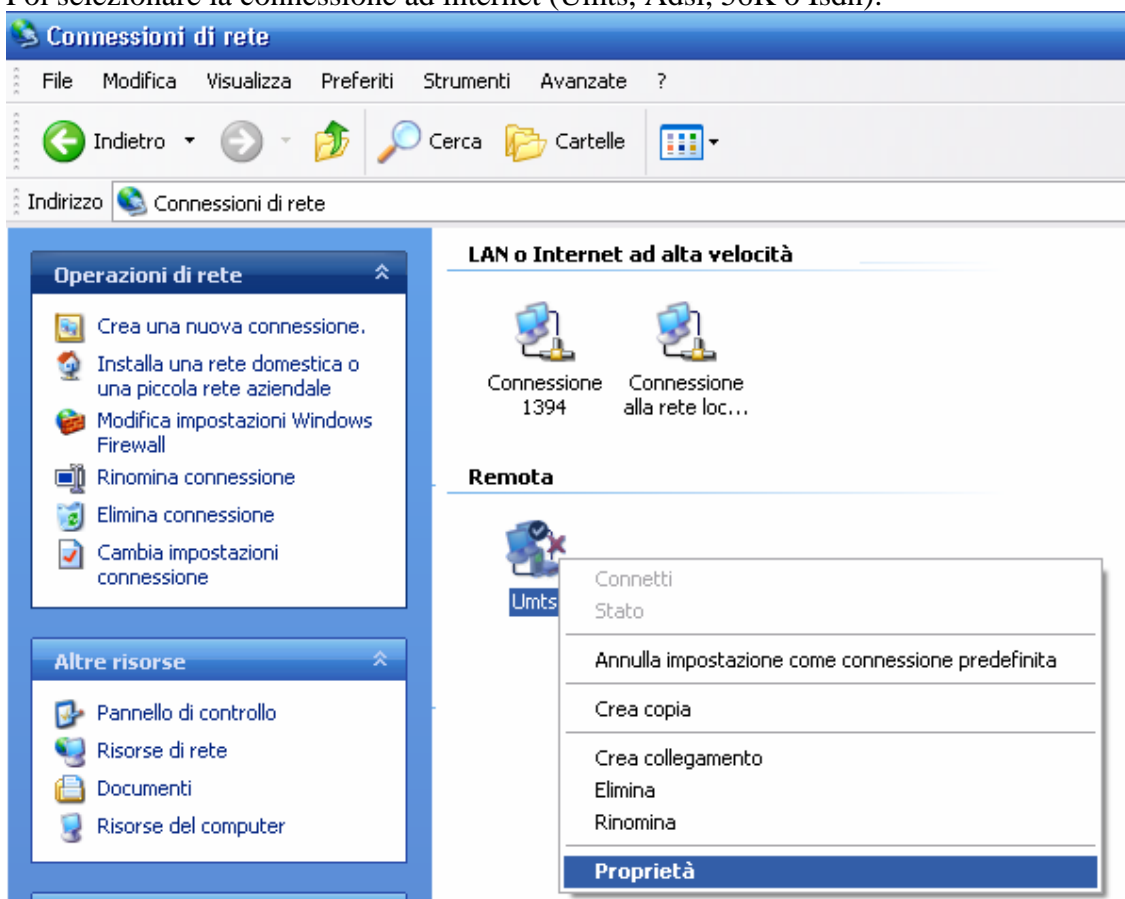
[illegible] selezionare la connessione ad internet (Umts, Adsl, 56K o Isdn).

Connessioni di rete

File Modifica Visualizza Preferiti Strumenti Avanzate ?

Indietro Cerca Cartelle

Indirizzo Connessioni di rete

Operazioni di rete

Crea una nuova connessione.
Installa una rete domestica o una piccola rete aziendale
Modifica impostazioni Windows Firewall
Rinomina connessione
Elimina connessione
Cambia impostazioni connessione

Altre risorse

Pannello di controllo
Risorse di rete
Documenti
Risorse del computer

LAN o Internet ad alta velocità

Connessione 1394
Connessione alla rete loc...

Remota

Umts

Connetti
Stato
Annulla impostazione come connessione predefinita
Crea copia
Crea collegamento
Elimina
Rinomina
Proprietà